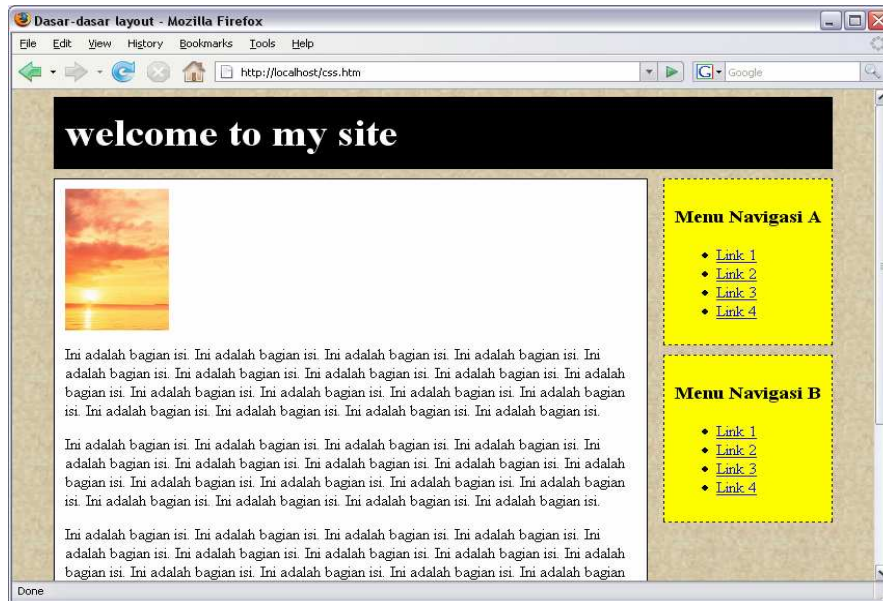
Dasar-dasar layout - Mozilla Firefox

File Edit View History Bookmarks Tools Help

http://localhost/css.htm

Google

welcome to my site

Ini adalah bagian isi. Ini adalah bagian isi. Ini adalah bagian isi. Ini adalah bagian isi. Ini adalah bagian isi. Ini adalah bagian isi. Ini adalah bagian isi. Ini adalah bagian isi. Ini adalah bagian isi. Ini adalah bagian isi. Ini adalah bagian isi. Ini adalah bagian isi. Ini adalah bagian isi. Ini adalah bagian isi. Ini adalah bagian isi. Ini adalah bagian isi. Ini adalah bagian isi. Ini adalah bagian isi.

Ini adalah bagian isi. Ini adalah bagian isi. Ini adalah bagian isi. Ini adalah bagian isi. Ini adalah bagian isi. Ini adalah bagian isi. Ini adalah bagian isi. Ini adalah bagian isi. Ini adalah bagian isi. Ini adalah bagian isi. Ini adalah bagian isi. Ini adalah bagian isi. Ini adalah bagian isi. Ini adalah bagian isi. Ini adalah bagian isi. Ini adalah bagian isi. Ini adalah bagian isi. Ini adalah bagian isi.

Ini adalah bagian isi. Ini adalah bagian isi. Ini adalah bagian isi. Ini adalah bagian isi. Ini adalah bagian isi. Ini adalah bagian isi. Ini adalah bagian isi. Ini adalah bagian isi. Ini adalah bagian isi. Ini adalah bagian isi. Ini adalah bagian isi. Ini adalah bagian isi. Ini adalah bagian

Menu Navigasi A

- Link 1
- Link 2
- Link 3
- Link 4

Menu Navigasi B

- Link 1
- Link 2
- Link 3
- Link 4

Done